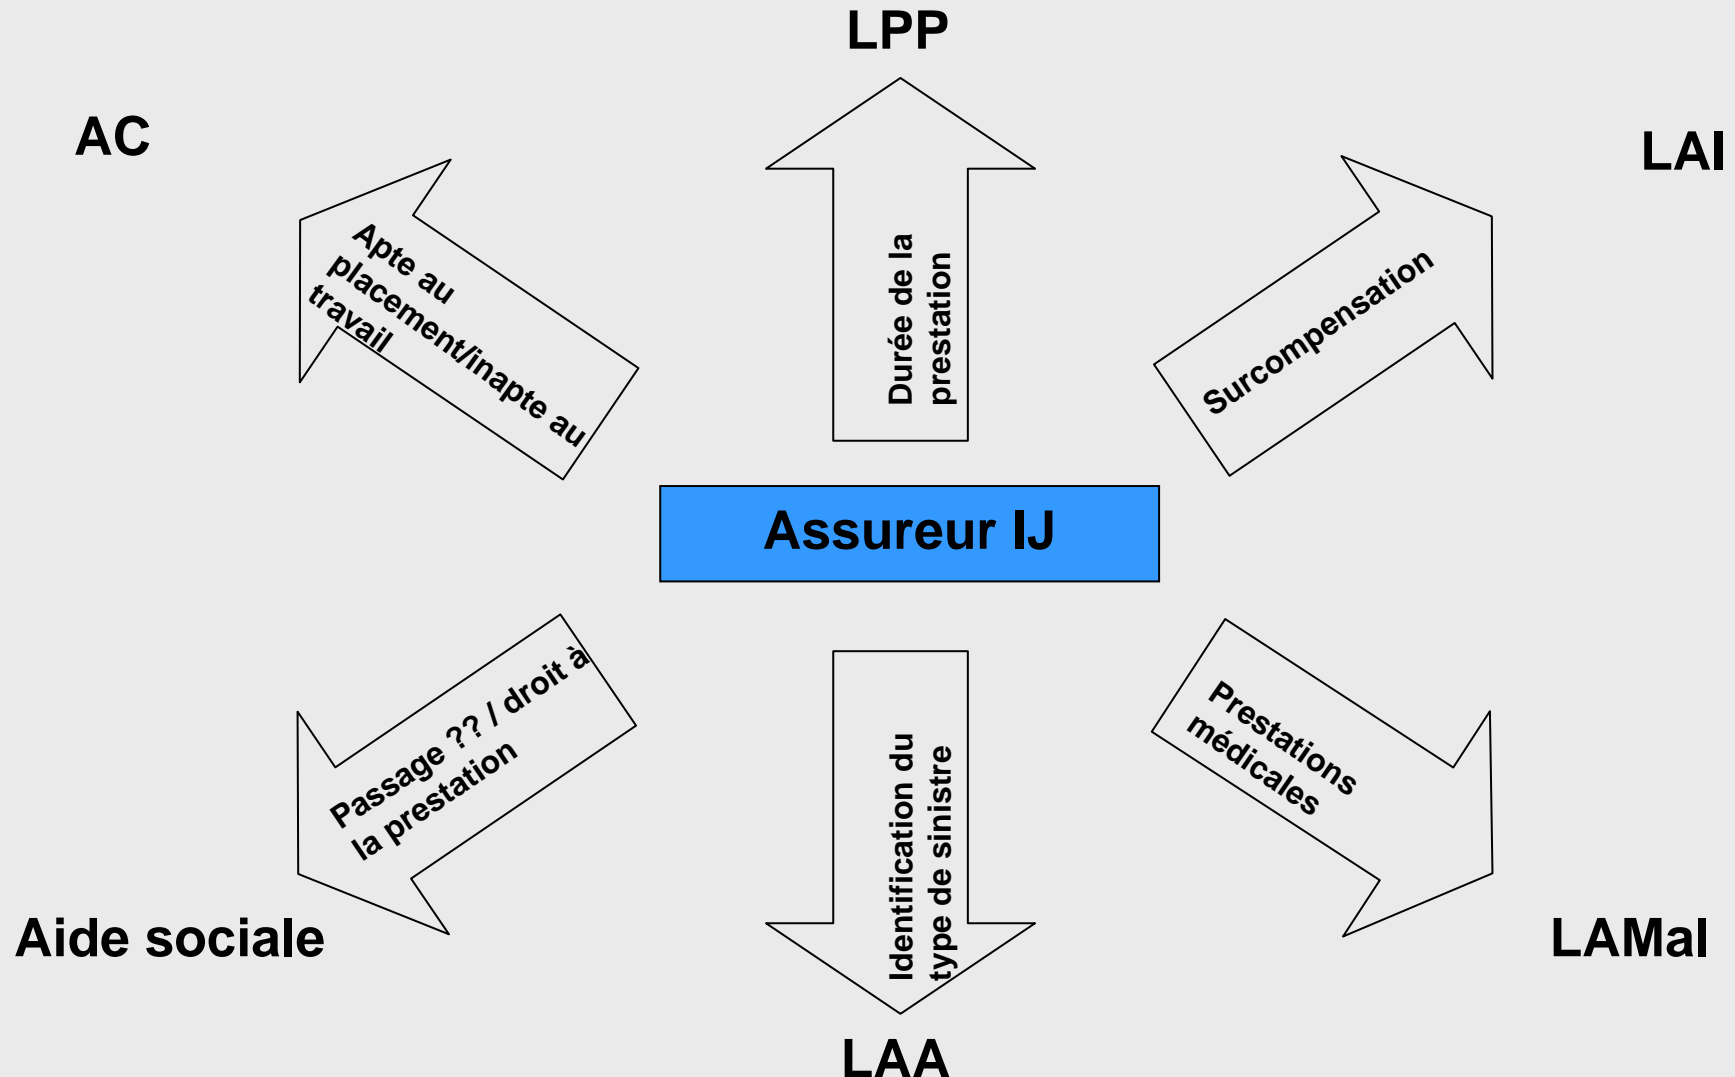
LPP

AC

LAI

Apte au placement/inapte au travail

Durée de la prestation

Surcompensation

Assureur IJ

Passage ?? / droit à la prestation

Identification du type de sinistre

Prestations médicales

Aide sociale

LAMal

LAA